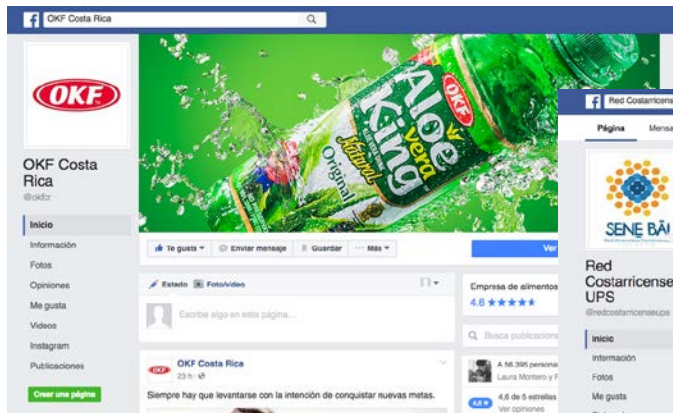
f OKF Costa Rica

OKF

OKF Costa Rica
@okfcr

Inicio
Información
Fotos
Opiniones
Me gusta
Videos
Instagram
Publicaciones
Crear una página

OKF Aloe vera King Natural Original

Te gusta · Enviar mensaje · Guardar · ··· Más ·

Ver

Estado · Foto/video

Escribe algo en esta página...

OKF Costa Rica
23 h · 

Siempre hay que levantarse con la intención de conquistar nuevas metas.

Empresa de alimentos
4.6 ★★★★★

Busca publicaciones

A 56 395 personas
Laura Montero y

4.6 de 5 estrellas
Ver opiniones

f Red Costarricense

Página Mensa

SENE BÄI

Red Costarricense UPS
@redcostarricenseups

Inicio
Información
Fotos
Me gusta